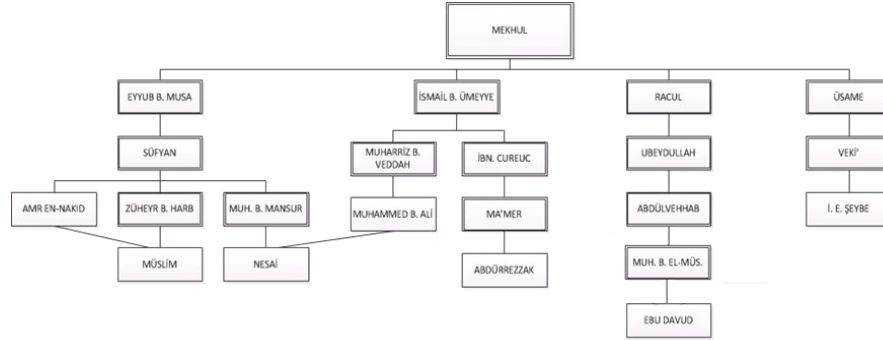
MEKHUL

EYYUB B. MUSA

SÜFYAN

AMR EN-NAKID

ZÜHEYR B. HARB

MUH. B. MANSUR

MÜSLİM

NESAİ

İSMAİL B. ÜMEYYE

MUHARRİZ B. VEDDAH

MUHAMMED B. ALİ

İBN. CUREUC

MA'MER

ABDÜRREZZAK

RACUL

UBEYDULLAH

ABDÜLVEHHAB

MUH. B. EL-MÜS.

EBU DAVUD

ÜSAME

VEKİ'

İ. E. ŞEYBE